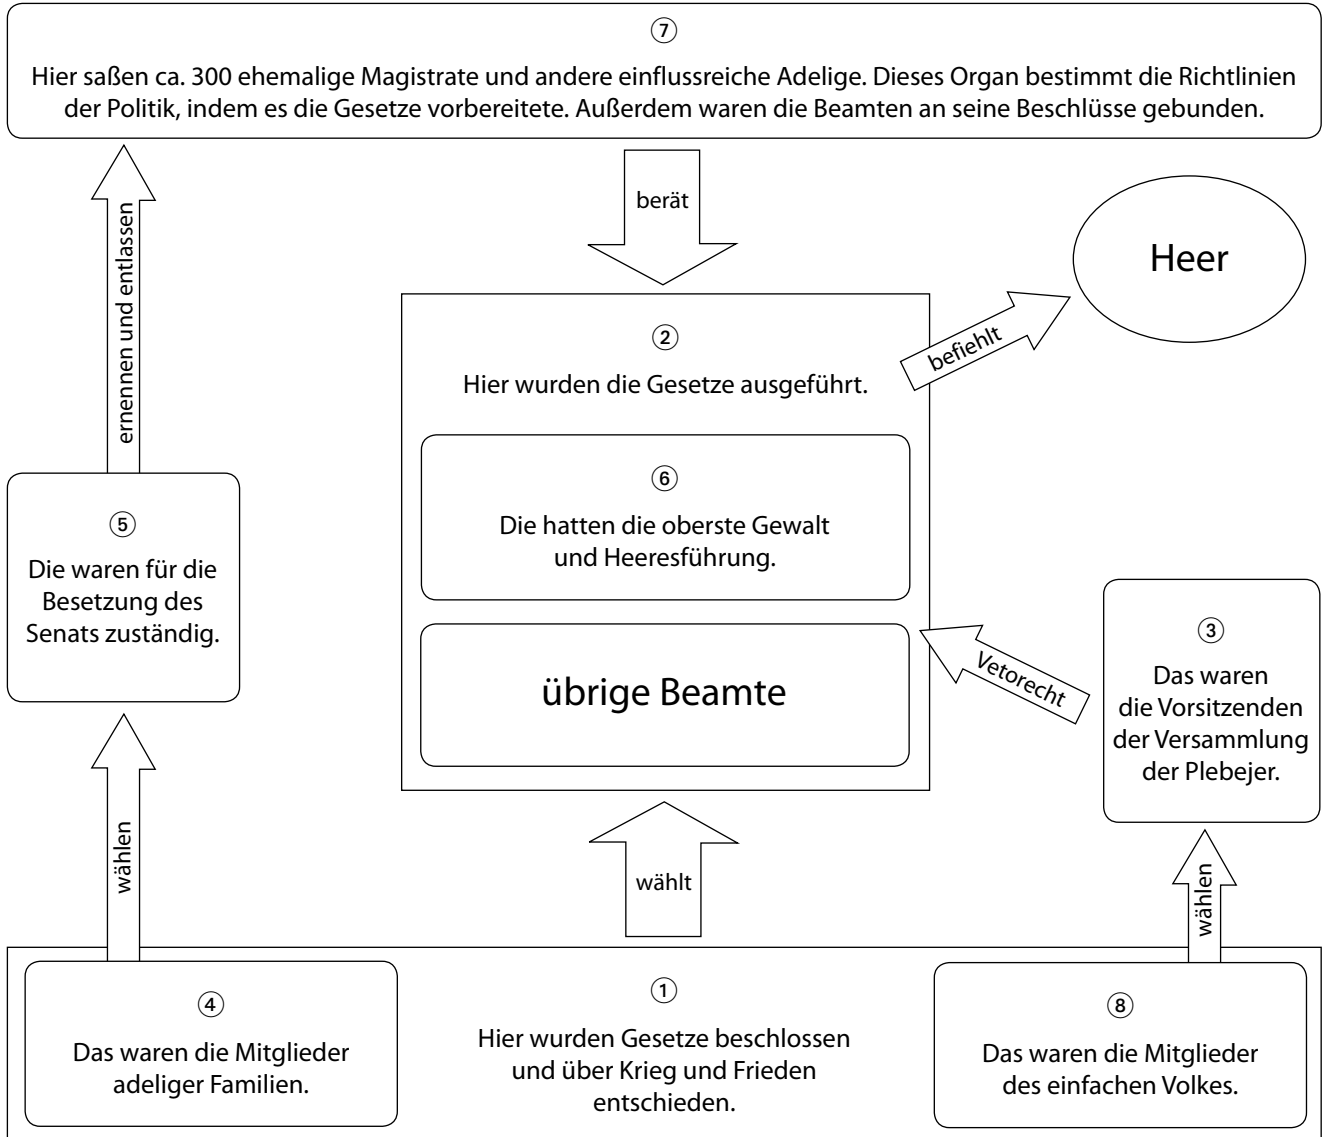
⑦
Hier saßen ca. 300 ehemalige Magistrate und andere einflussreiche Adelige. Dieses Organ bestimmt die Richtlinien der Politik, indem es die Gesetze vorbereitete. Außerdem waren die Beamten an seine Beschlüsse gebunden.

ernennen und entlassen

berät

Heer

befiehlt

②
Hier wurden die Gesetze ausgeführt.

⑥
Die hatten die oberste Gewalt und Heeresführung.

übrige Beamte

⑤
Die waren für die Besetzung des Senats zuständig.

Vetorecht

③
Das waren die Vorsitzenden der Versammlung der Plebejer.

wählen

wählt

wählen

④
Das waren die Mitglieder adeliger Familien.

①
Hier wurden Gesetze beschlossen und über Krieg und Frieden entschieden.

⑧
Das waren die Mitglieder des einfachen Volkes.